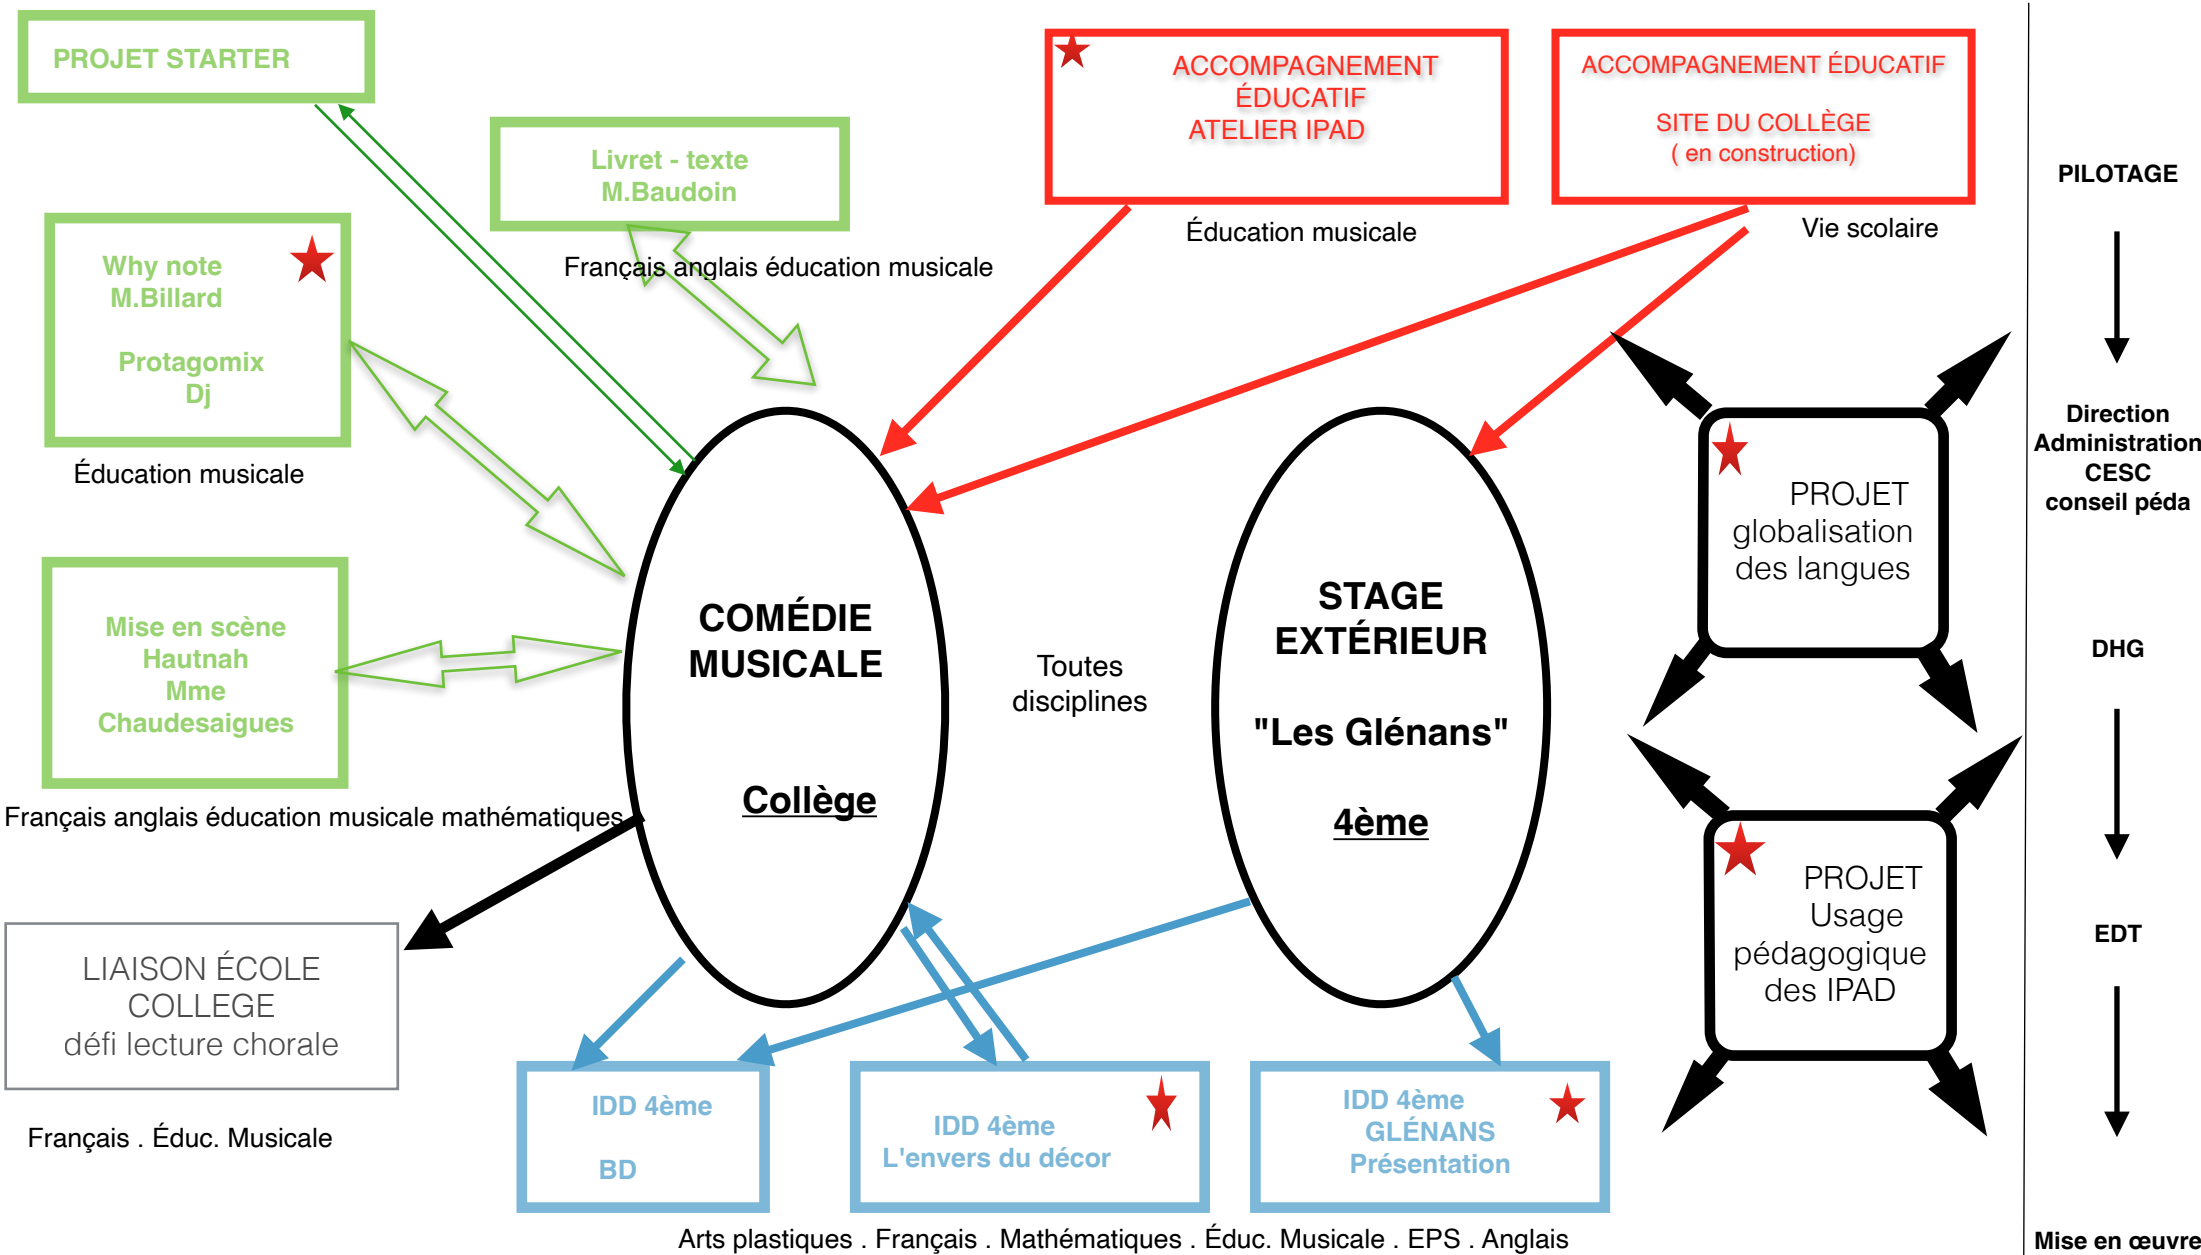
PROJET STARTER

Livret - texte
M.Baudoin

Français anglais éducation musicale

Why note
M.Billard

Protagomix
Dj

Éducation musicale

Mise en scène
Hautnah
Mme
Chaudesaigues

Français anglais éducation musicale mathématiques

ACCOMPAGNEMENT ÉDUCATIF
ATELIER IPAD

Éducation musicale

ACCOMPAGNEMENT ÉDUCATIF

SITE DU COLLÈGE
( en construction)

Vie scolaire

COMÉDIE MUSICALE

Collège

Toutes disciplines

STAGE EXTÉRIEUR

"Les Glénans"

4ème

PROJET globalisation des langues

PROJET Usage pédagogique des IPAD

PILOTAGE

Direction
Administration
CESC
conseil péda

DHG

EDT

Mise en œuvre

LIAISON ÉCOLE COLLEGE
défi lecture chorale

Français . Éduc. Musicale

IDD 4ème

BD

IDD 4ème
L'envers du décor

IDD 4ème
GLÉNANS
Présentation

Arts plastiques . Français . Mathématiques . Éduc. Musicale . EPS . Anglais